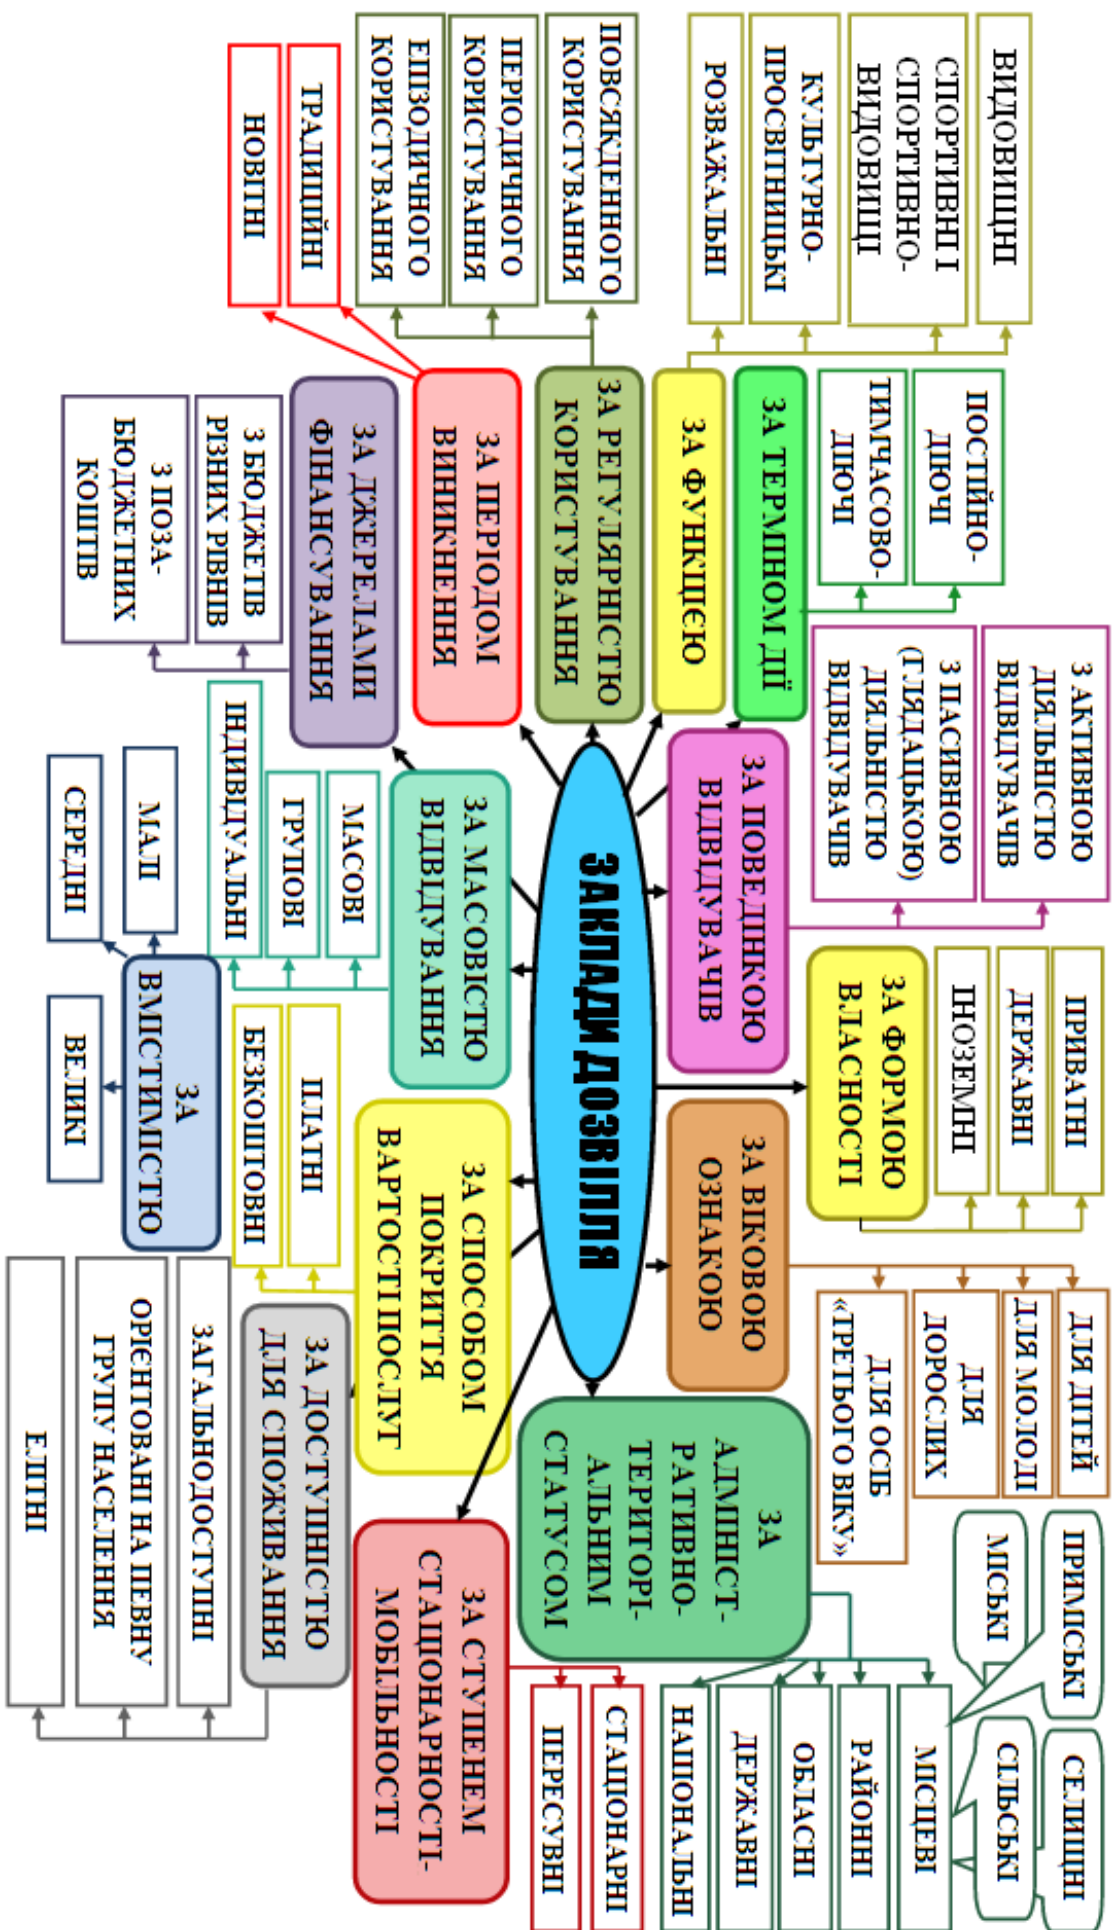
ЗАКЛАДИ ДОЗВІЛЛЯ

ЗА ТЕРМІНОМ ДІЇ
ПОСТІЙНО-ДІЮЧІ
ТИМЧАСОВО-ДІЮЧІ

ЗА ФУНКЦІЄЮ
ВІДПОВІДНІ
СПОРТИВНІ І СПОРТИВНО-ВІДПОВІДНІ
КУЛЬТУРНО-ПРОСВІТНИЦЬКІ
РОЗВАЖАЛЬНІ

ЗА РЕГУЛЯРНІСТЮ КОРИСТУВАННЯ
ПОВСЯКДЕННОГО КОРИСТУВАННЯ
ПЕРІОДИЧНОГО КОРИСТУВАННЯ
ЕПІЗОДИЧНОГО КОРИСТУВАННЯ

ЗА ПЕРІОДОМ ВИНИКНЕННЯ
ТРАДИЦІЙНІ
НОВІТНІ

ЗА ДЖЕРЕЛАМИ ФІНАНСУВАННЯ
З БЮДЖЕТІВ РІЗНИХ РІВНІВ
З ПОЗА-БЮДЖЕТНИХ КОШТІВ

ЗА МАСОВІСТЮ ВІДВІДУВАННЯ
МАСОВІ
ГРУПОВІ
ІНДИВІДУАЛЬНІ

ЗА ВМІСТИМІСТЮ
МАЛІ
СЕРЕДНІ
ВЕЛИКІ

ЗА СПОСОБОМ ПОКРИТТЯ ВАРТОСТІ ПОСЛУГ
ПЛАТНІ
БЕЗКОШТОВНІ

ЗА ДОСТУПНІСТЮ ДЛЯ СПОЖИВАННЯ
ЗАГАЛЬНОДОСТУПНІ
ОРІЄНТОВАНІ НА ПЕВНУ ГРУПУ НАСЕЛЕННЯ
ЕЛІТНІ

ЗА СТУПЕНЕМ СТАЦІОНАРНОСТІ-МОБІЛЬНОСТІ
СТАЦІОНАРНІ
ПЕРЕСУВНІ

ЗА АДМІНІСТ-РАТИВНО-ТЕРИТОРІ-АЛЬНИМ СТАТУСОМ
МІСЦЕВІ
РАЙОННІ
ОБЛАСНІ
ДЕРЖАВНІ
НАЦІОНАЛЬНІ
СЕЛИЩНІ
СІЛЬСЬКІ
ПРИМІСЬКІ
МІСЬКІ

ЗА ВІКОВОЮ ОЗНАКОЮ
ДЛЯ ДІТЕЙ
ДЛЯ МОЛОДІ
ДЛЯ ДОРОСЛИХ
ДЛЯ ОСІБ «ТРЕТЬОГО ВІКУ»

ЗА ФОРМОЮ ВЛАСНОСТІ
ПРИВАТНІ
ДЕРЖАВНІ
ІНОЗЕМНІ

ЗА ПОВЕДІНКОЮ ВІДВІДУВАЧІВ
З АКТИВНОЮ ДІЯЛЬНІСТЮ ВІДВІДУВАЧІВ
З ПАСИВНОЮ (ГЛЯДАЦЬКОЮ) ДІЯЛЬНІСТЮ ВІДВІДУВАЧІВ